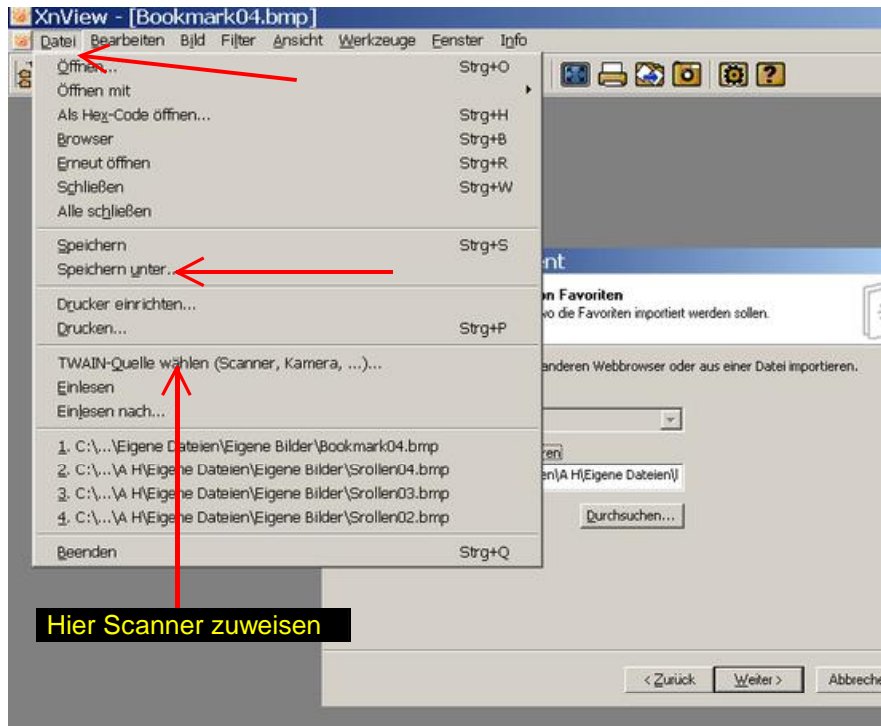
XnView - [Bookmark04.bmp]

Datei Bearbeiten Bild Filter Ansicht Werkzeuge Fenster Info

Öffnen... Strg+O
Öffnen mit
Als Hex-Code öffnen... Strg+H
Browser Strg+B
Erneut öffnen Strg+R
Schließen Strg+W
Alle schließen

Speichern Strg+S
Speichern unter...

Drucker einrichten...
Drucken... Strg+P

TWAIN-Quelle wählen (Scanner, Kamera, ...)...
Einlesen
Einlesen nach...

1. C:\...\Eigene Dateien\Eigene Bilder\Bookmark04.bmp
2. C:\...\A H\Eigene Dateien\Eigene Bilder\Srollen04.bmp
3. C:\...\A H\Eigene Dateien\Eigene Bilder\Srollen03.bmp
4. C:\...\A H\Eigene Dateien\Eigene Bilder\Srollen02.bmp

Beenden Strg+Q

ent
on Favoriten
wo die Favoriten importiert werden sollen.
anderen Webbrowser oder aus einer Datei importieren.
ren
en\A H\Eigene Dateien\
Durchsuchen...

Hier Scanner zuweisen

< Zurück Weiter > Abbreche